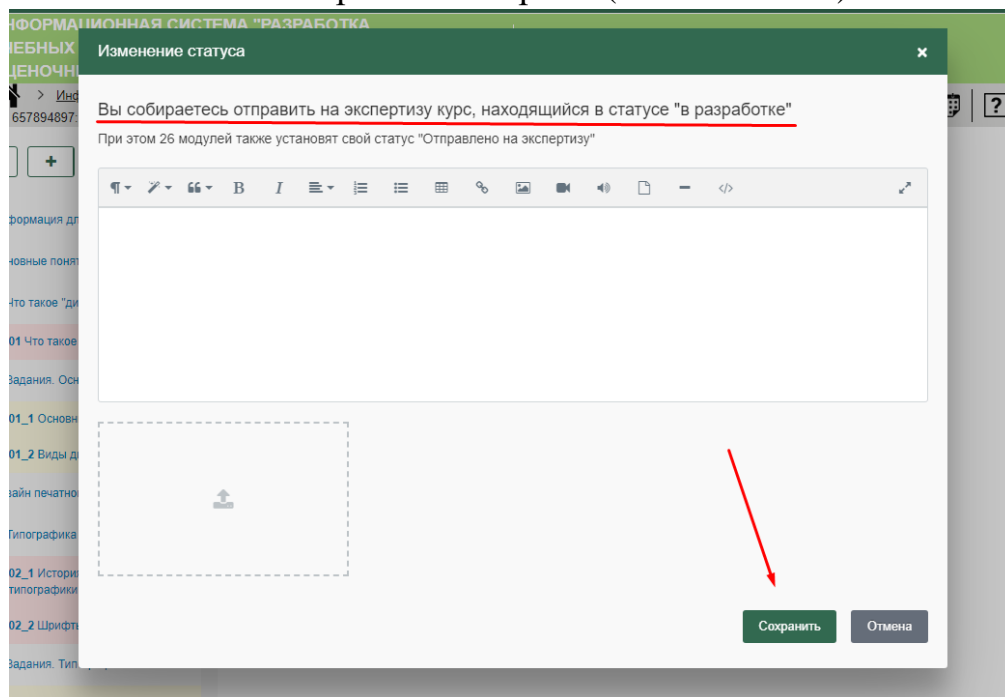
НФОРМАЦИОННАЯ СИСТЕМА "РАЗРАБОТКА
ЧЕБНЫХ
ЦЕНОЧН

> Инф
657894897

+

формация дл
новные поня
Что такое "ди
01 Что такое
Задания. Осн
01_1 Основн
01_2 Виды д
зайн печатно
Типографика
02_1 Истори
типографики
02_2 Шрифт
Задания. Тип

Изменение статуса

×

Вы собираетесь отправить на экспертизу курс, находящийся в статусе "в разработке"

При этом 26 модулей также установят свой статус "Отправлено на экспертизу"

B I

Сохранить

Отмена